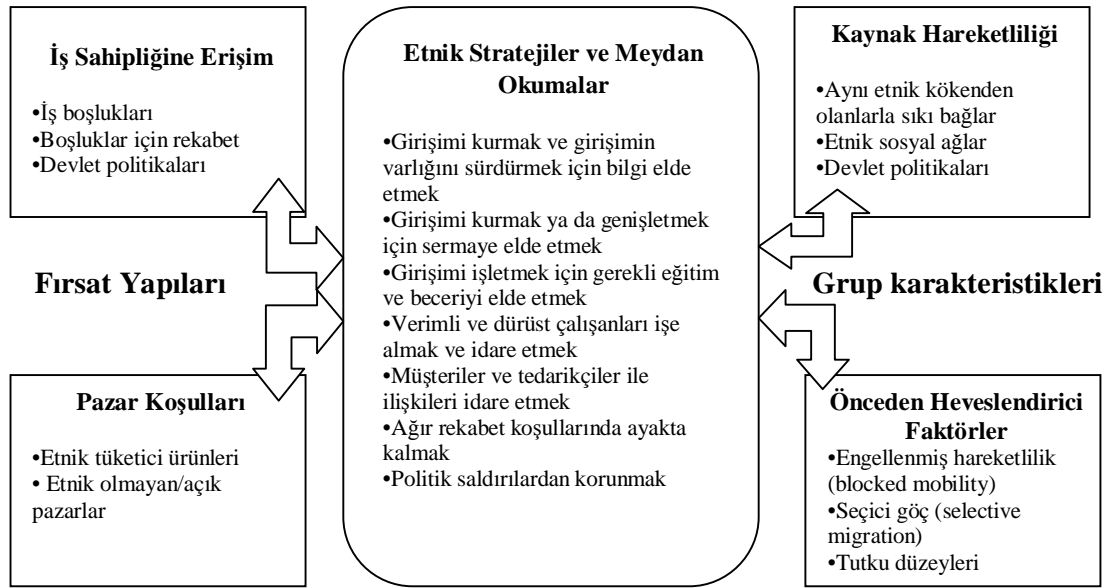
İş Sahipliğine Erişim

•İş boşlukları
•Boşluklar için rekabet
•Devlet politikaları

Fırsat Yapıları

Pazar Koşulları

•Etnik tüketici ürünleri
• Etnik olmayan/açık pazarlar

Etnik Stratejiler ve Meydan Okumalar

•Girişimi kurmak ve girişimin varlığını sürdürmek için bilgi elde etmek
•Girişimi kurmak ya da genişletmek için sermaye elde etmek
•Girişimi işletmek için gerekli eğitim ve beceriyi elde etmek
•Verimli ve dürüst çalışanları işe almak ve idare etmek
•Müşteriler ve tedarikçiler ile ilişkileri idare etmek
•Ağır rekabet koşullarında ayakta kalmak
•Politik saldırılardan korunmak

Kaynak Hareketliliği

•Aynı etnik kökenden olanlarla sıkı bağlar
•Etnik sosyal ağlar
•Devlet politikaları

Grup karakteristikleri

Önceden Heveslendirici Faktörler

•Engellenmiş hareketlilik (blocked mobility)
•Seçici göç (selective migration)
•Tutku düzeyleri